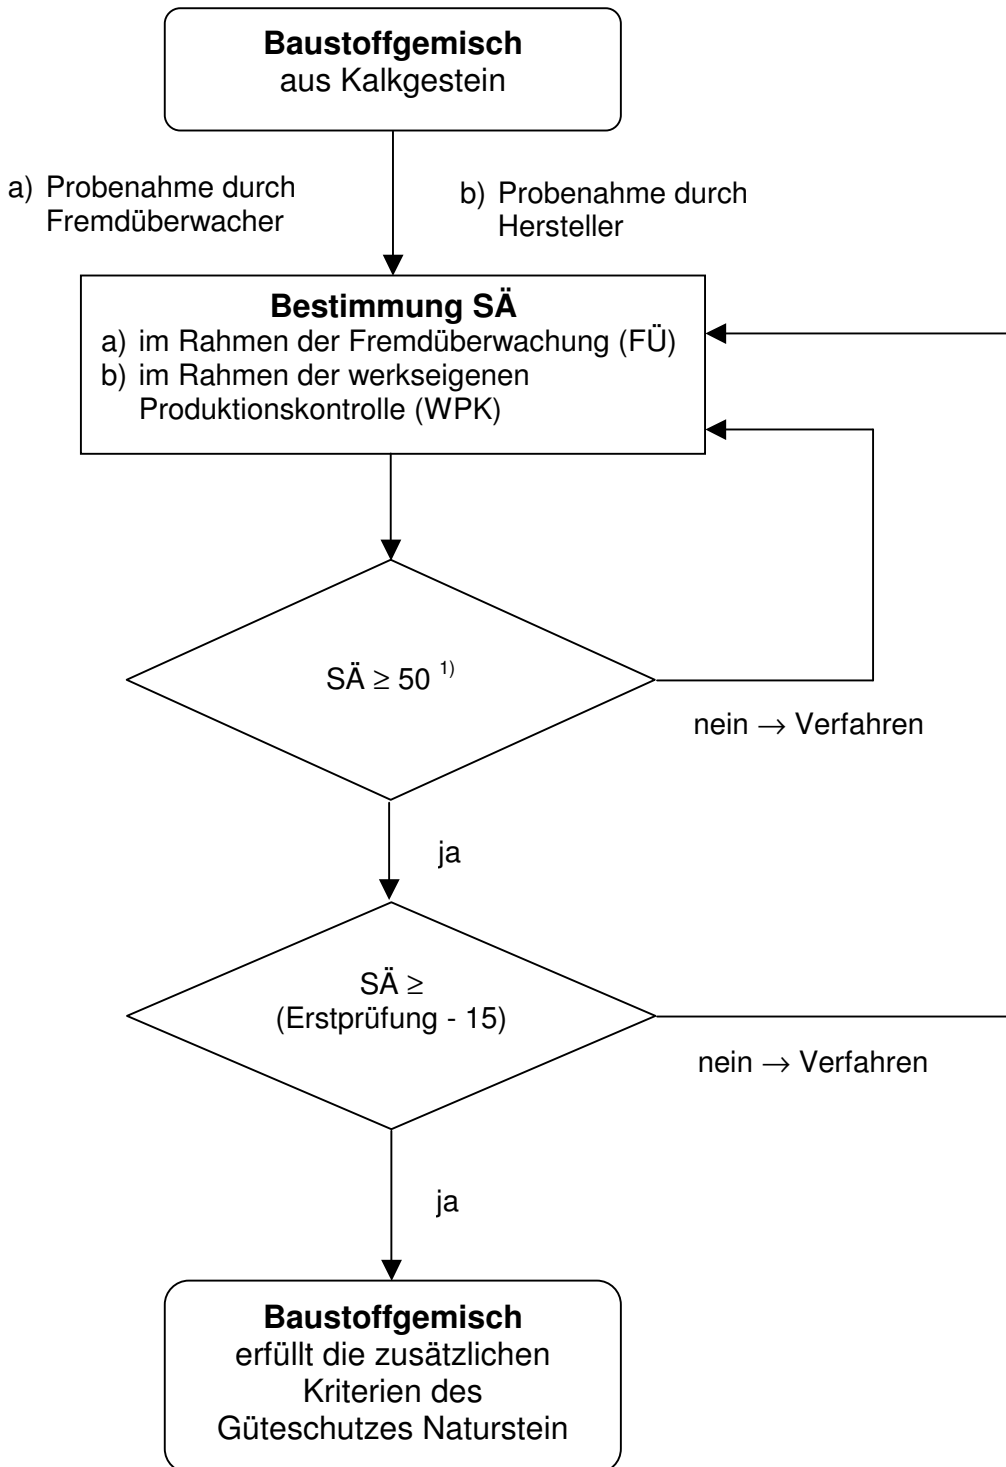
**Baustoffgemisch**
aus Kalkgestein

a) Probenahme durch Fremdüberwacher

b) Probenahme durch Hersteller

**Bestimmung SÄ**
a) im Rahmen der Fremdüberwachung (FÜ)
b) im Rahmen der werkseigenen Produktionskontrolle (WPK)

SÄ $\geq$ 50 $^{1)}$

nein $\rightarrow$ Verfahren

ja

SÄ $\geq$
(Erstprüfung - 15)

nein $\rightarrow$ Verfahren

ja

**Baustoffgemisch**
erfüllt die zusätzlichen Kriterien des Güteschutzes Naturstein